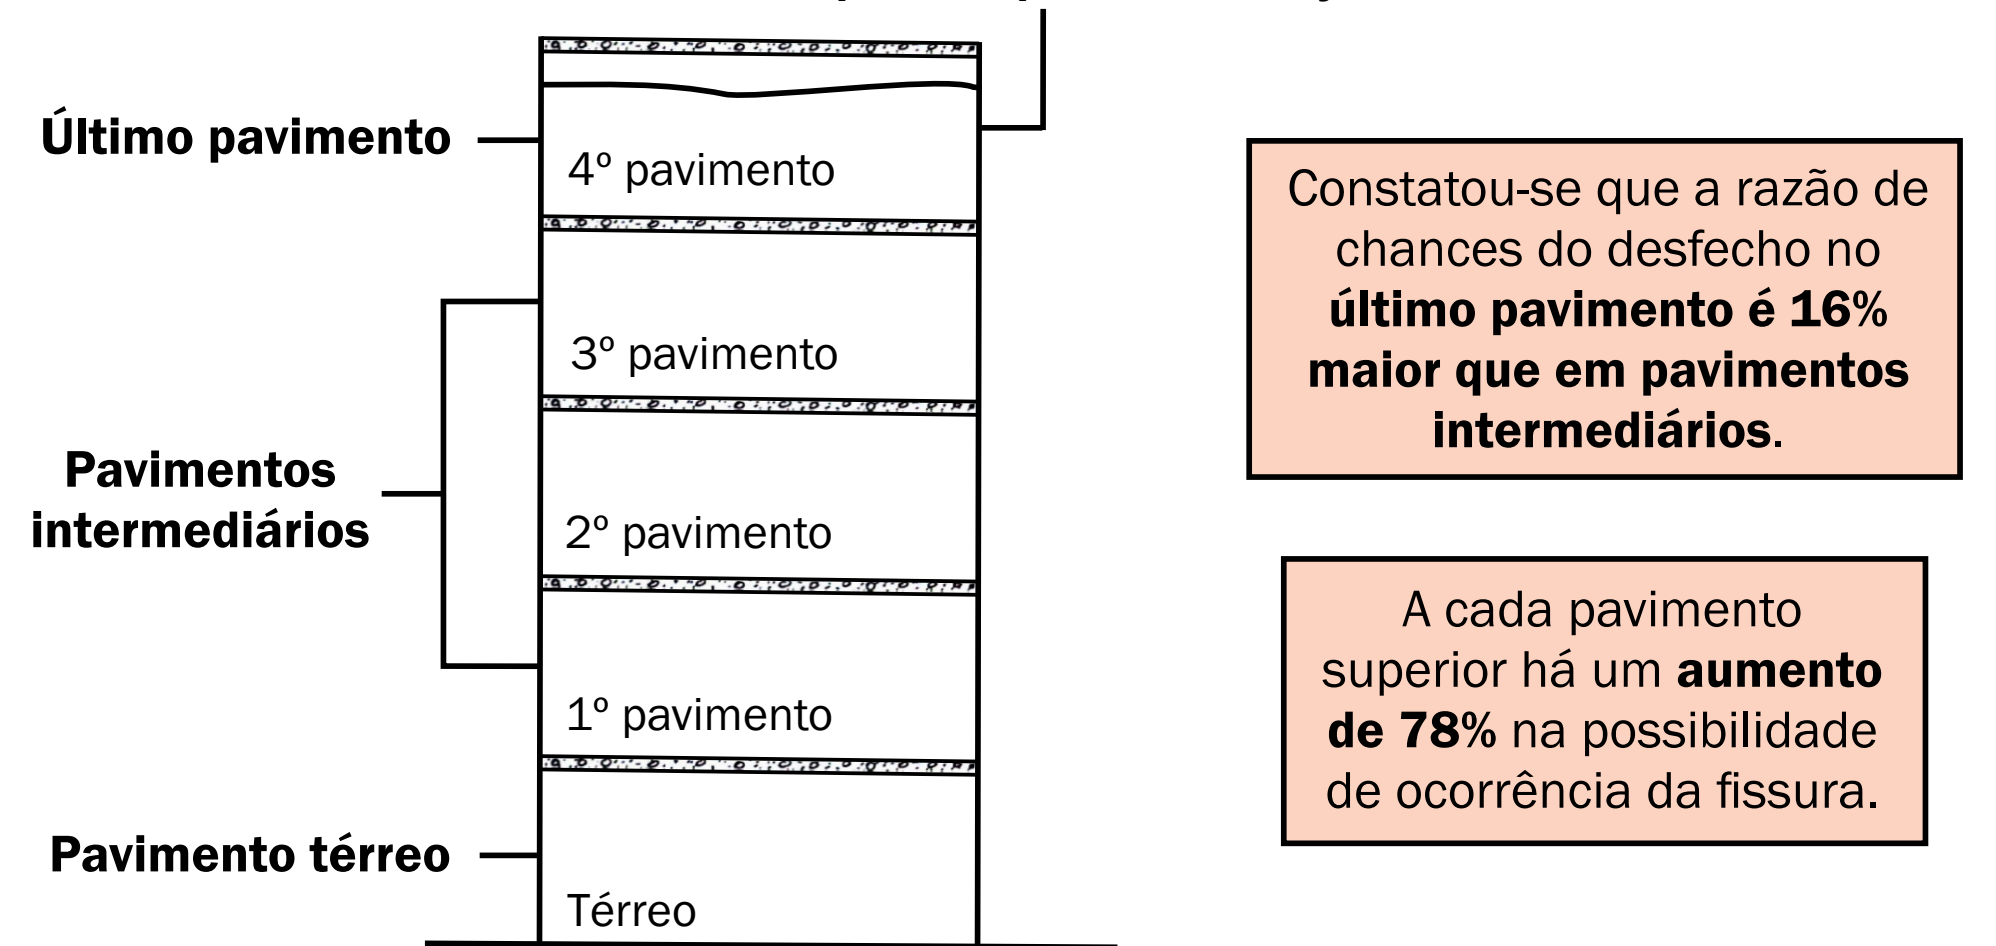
Último pavimento

4º pavimento

3º pavimento

Pavimentos intermediários

2º pavimento

1º pavimento

Pavimento térreo

Térreo

Constatou-se que a razão de chances do desfecho no **último pavimento é 16% maior que em pavimentos intermediários**.

A cada pavimento superior há um **aumento de 78%** na possibilidade de ocorrência da fissura.